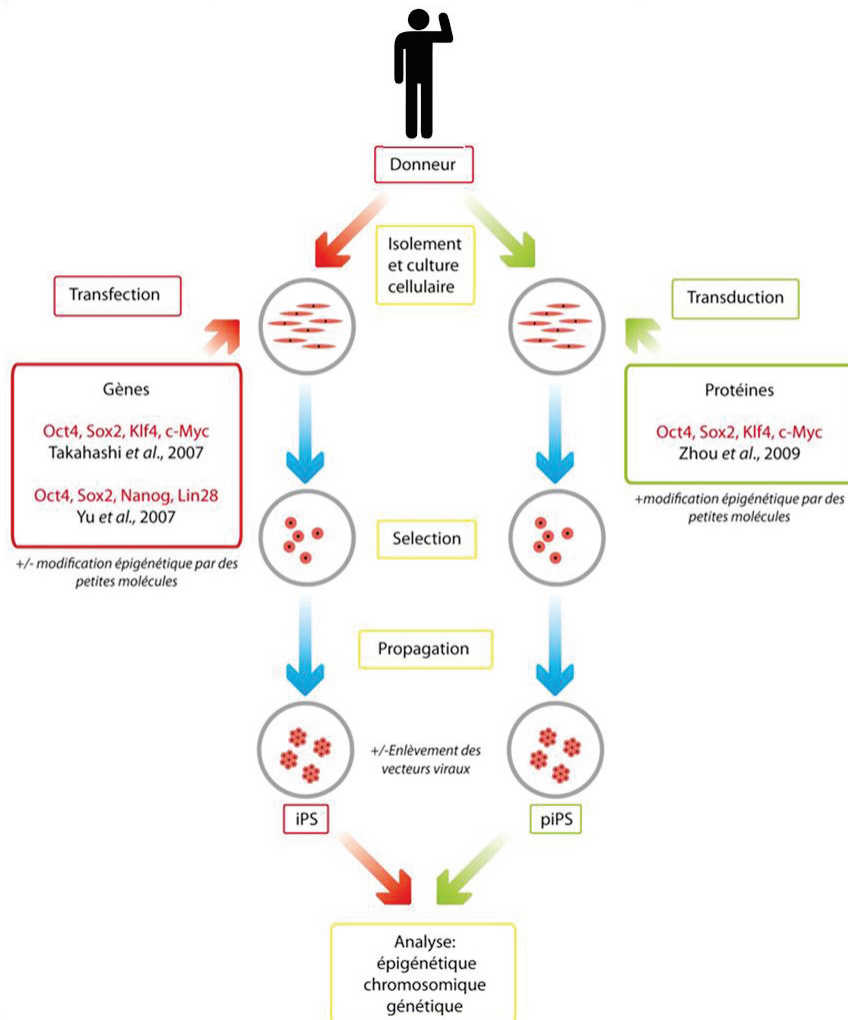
Donneur

Isolement et culture cellulaire

Transfection

Transduction

Gènes

Oct4, Sox2, Klf4, c-Myc
Takahashi *et al.*, 2007

Oct4, Sox2, Nanog, Lin28
Yu *et al.*, 2007

+/- modification épigénétique par des petites molécules

Protéines

Oct4, Sox2, Klf4, c-Myc
Zhou *et al.*, 2009

+modification épigénétique par des petites molécules

Selection

Propagation

+/-Enlèvement des vecteurs viraux

iPS

piPS

Analyse:
épigénétique
chromosomique
génétique